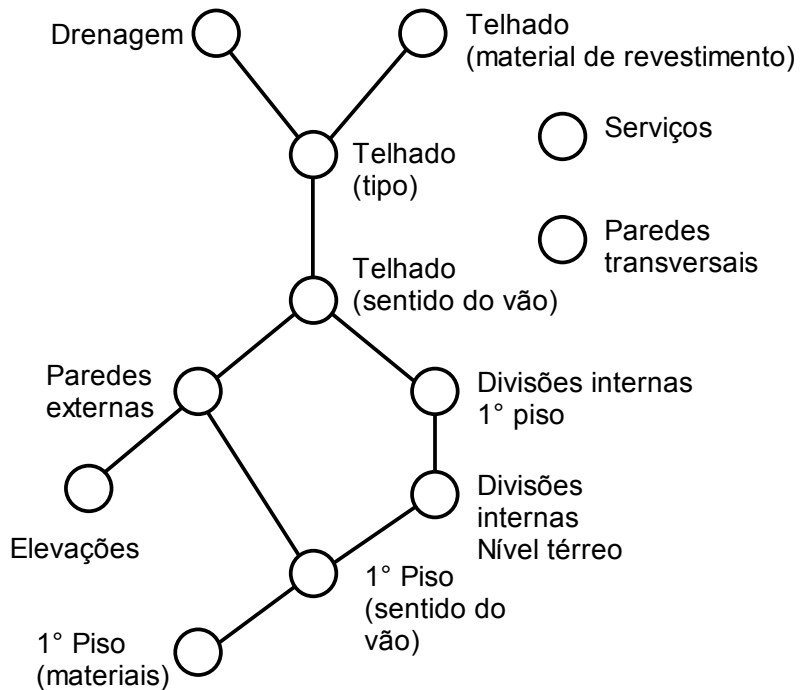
Drenagem

Telhado
(material de revestimento)

Serviços

Telhado
(tipo)

Paredes
transversais

Telhado
(sentido do vão)

Paredes
externas

Divisões internas
1° piso

Divisões
internas
Nível térreo

Elevações

1° Piso
(sentido do
vão)

1° Piso
(materiais)